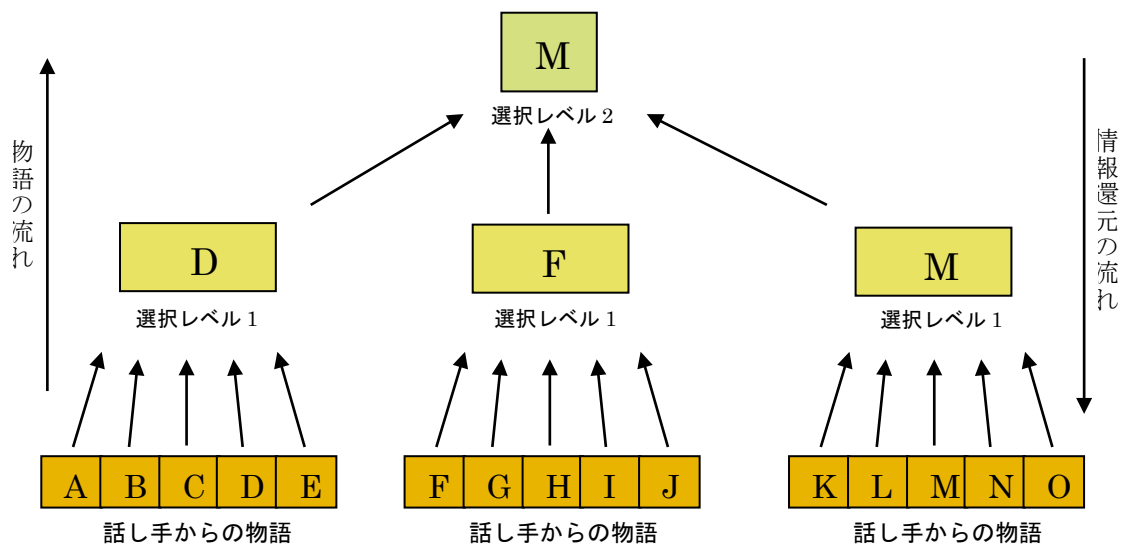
M

選択レベル２

物語の流れ

情報還元の流れ

D

選択レベル１

F

選択レベル１

M

選択レベル１

| A | B | C | D | E |
|---|---|---|---|---|

話し手からの物語

| F | G | H | I | J |
|---|---|---|---|---|

話し手からの物語

| K | L | M | N | O |
|---|---|---|---|---|

話し手からの物語